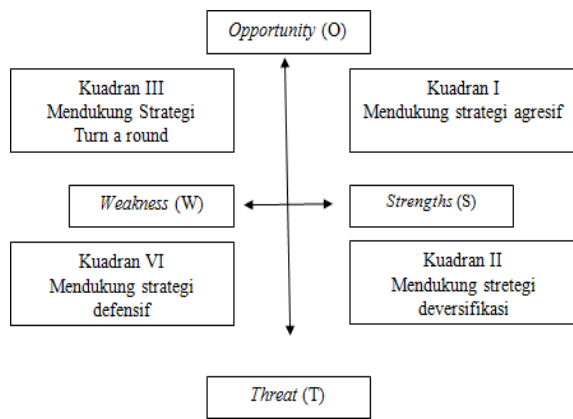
Opportunity (O)

Kuadran III
Mendukung Strategi
Turn a round

Kuadran I
Mendukung strategi agresif

Weakness (W)

Strengths (S)

Kuadran VI
Mendukung strategi
defensif

Kuadran II
Mendukung stretegi
deversifikasi

Threat (T)